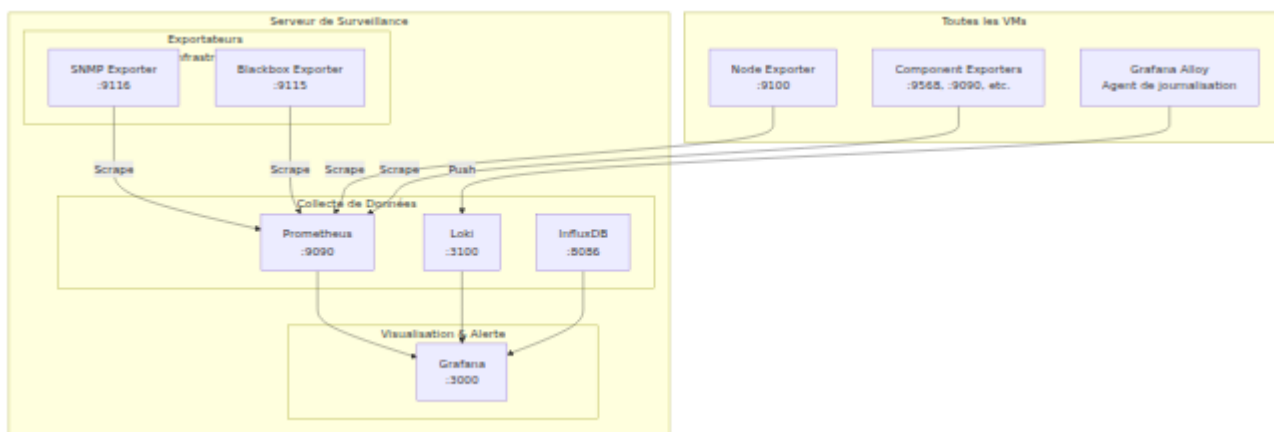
Serveur de Surveillance

Exportateurs
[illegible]nfrastr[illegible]

SNMP Exporter
:9116

Blackbox Exporter
:9115

Toutes les VMs

Node Exporter
:9100

Component Exporters
:9568, :9090, etc.

Grafana Alloy
Agent de journalisation

Scrape

Scrape

Scrape

Scrape

Push

Collecte de Données

Prometheus
:9090

Loki
:3100

InfluxDB
:8086

Visualisation & Alerte

Grafana
:3000